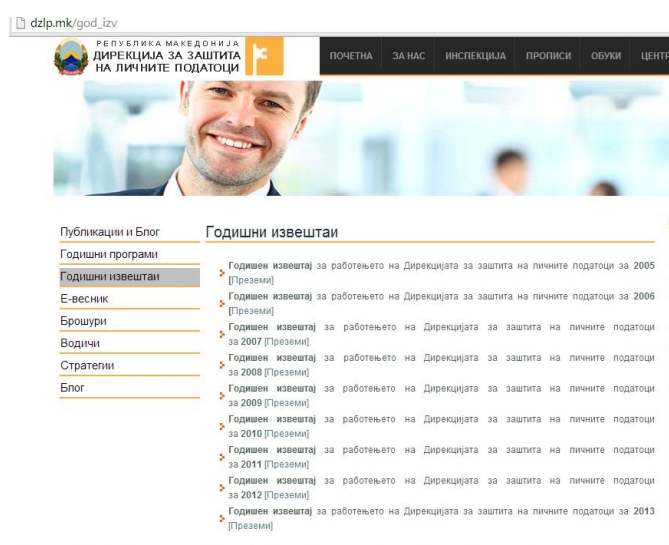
dzlp.mk/god_izv

РЕПУБЛИКА МАКЕДОНИЈА
ДИРЕКЦИЈА ЗА ЗАШТИТА НА ЛИЧНИТЕ ПОДАТОЦИ

ПОЧЕТНА ЗА НАС ИНСПЕКЦИЈА ПРОПИСИ ОБУКИ ЦЕНТР

Публикации и Блог
Годишни програми
Годишни извештаи
Е-весник
Брошури
Водичи
Стратегии
Блог

Годишни извештаи

Годишен извештај за работењето на Дирекцијата за заштита на личните податоци за 2005 [Преземи]

Годишен извештај за работењето на Дирекцијата за заштита на личните податоци за 2006 [Преземи]

Годишен извештај за работењето на Дирекцијата за заштита на личните податоци за 2007 [Преземи]

Годишен извештај за работењето на Дирекцијата за заштита на личните податоци за 2008 [Преземи]

Годишен извештај за работењето на Дирекцијата за заштита на личните податоци за 2009 [Преземи]

Годишен извештај за работењето на Дирекцијата за заштита на личните податоци за 2010 [Преземи]

Годишен извештај за работењето на Дирекцијата за заштита на личните податоци за 2011 [Преземи]

Годишен извештај за работењето на Дирекцијата за заштита на личните податоци за 2012 [Преземи]

Годишен извештај за работењето на Дирекцијата за заштита на личните податоци за 2013 [Преземи]